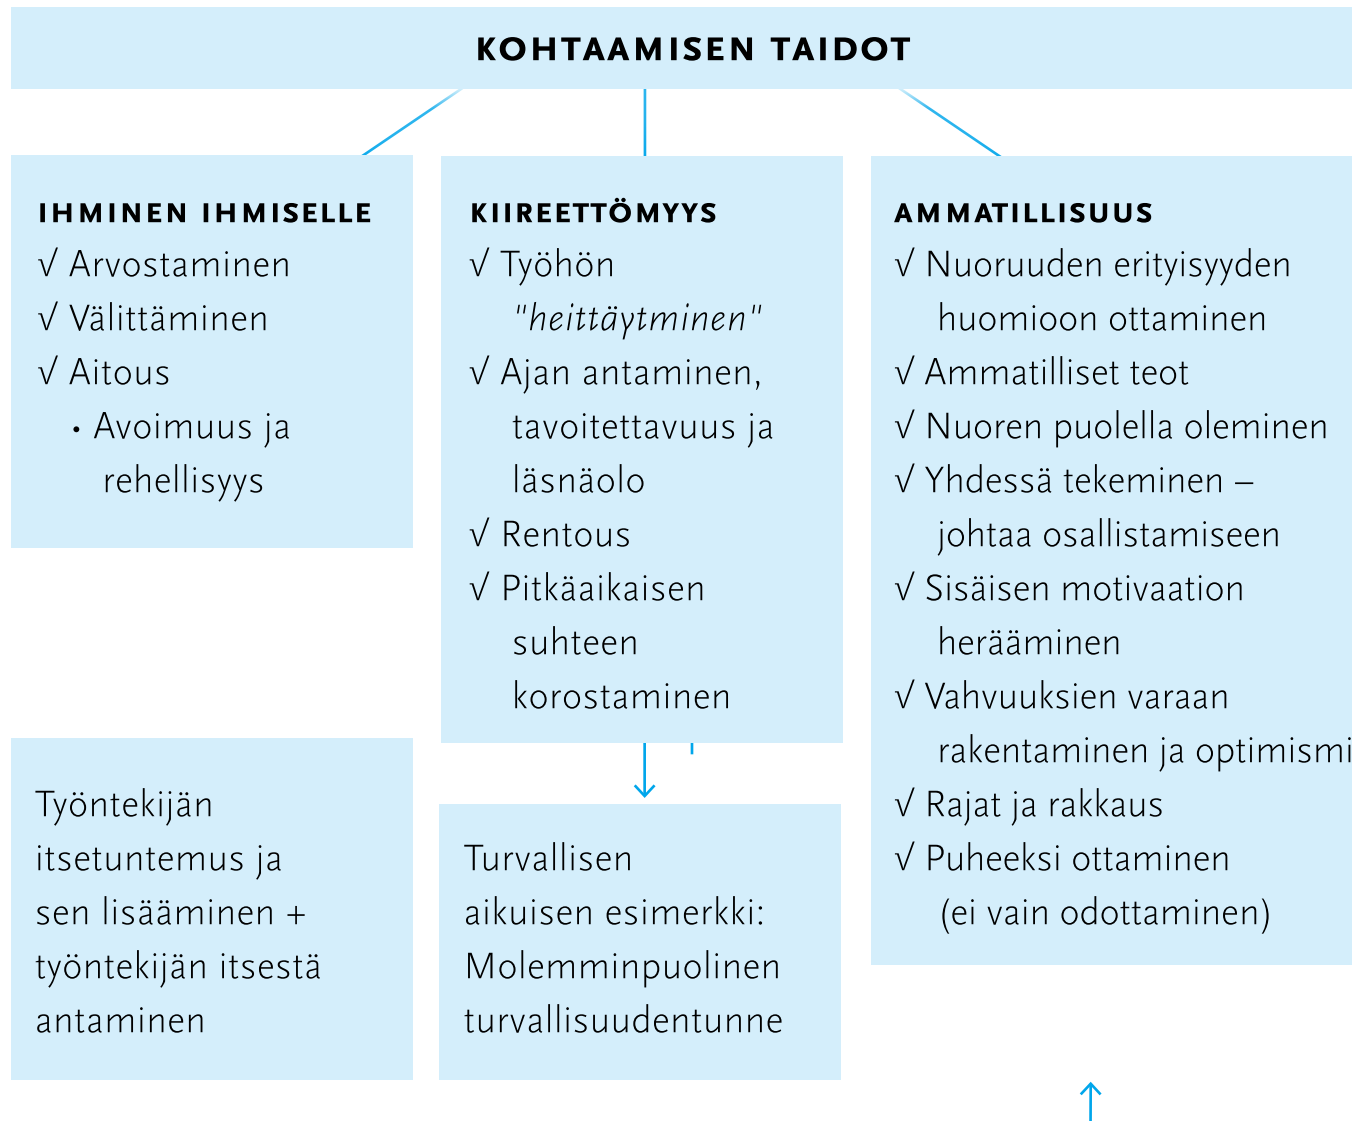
KOHTAAMISEN TAIDOT

IHMINEN IHMISELLE
√ Arvostaminen
√ Välittäminen
√ Aitous
• Avoimuus ja rehellisyys

KIIREETTÖMYYS
√ Työhön *"heittäytminen"*
√ Ajan antaminen, tavoitettavuus ja läsnäolo
√ Rentous
√ Pitkäaikaisen suhteen korostaminen

AMMATILLISUUS
√ Nuoruuden erityisyyden huomioon ottaminen
√ Ammatilliset teot
√ Nuoren puolella oleminen
√ Yhdessä tekeminen – johtaa osallistamiseen
√ Sisäisen motivaation herääminen
√ Vahvuuksien varaan rakentaminen ja optimismi
√ Rajat ja rakkaus
√ Puheeksi ottaminen (ei vain odottaminen)

Työntekijän itsetuntemus ja sen lisääminen + työntekijän itsestä antaminen

Turvallisen aikuisen esimerkki: Molemminpuolinen turvallisuudentunne